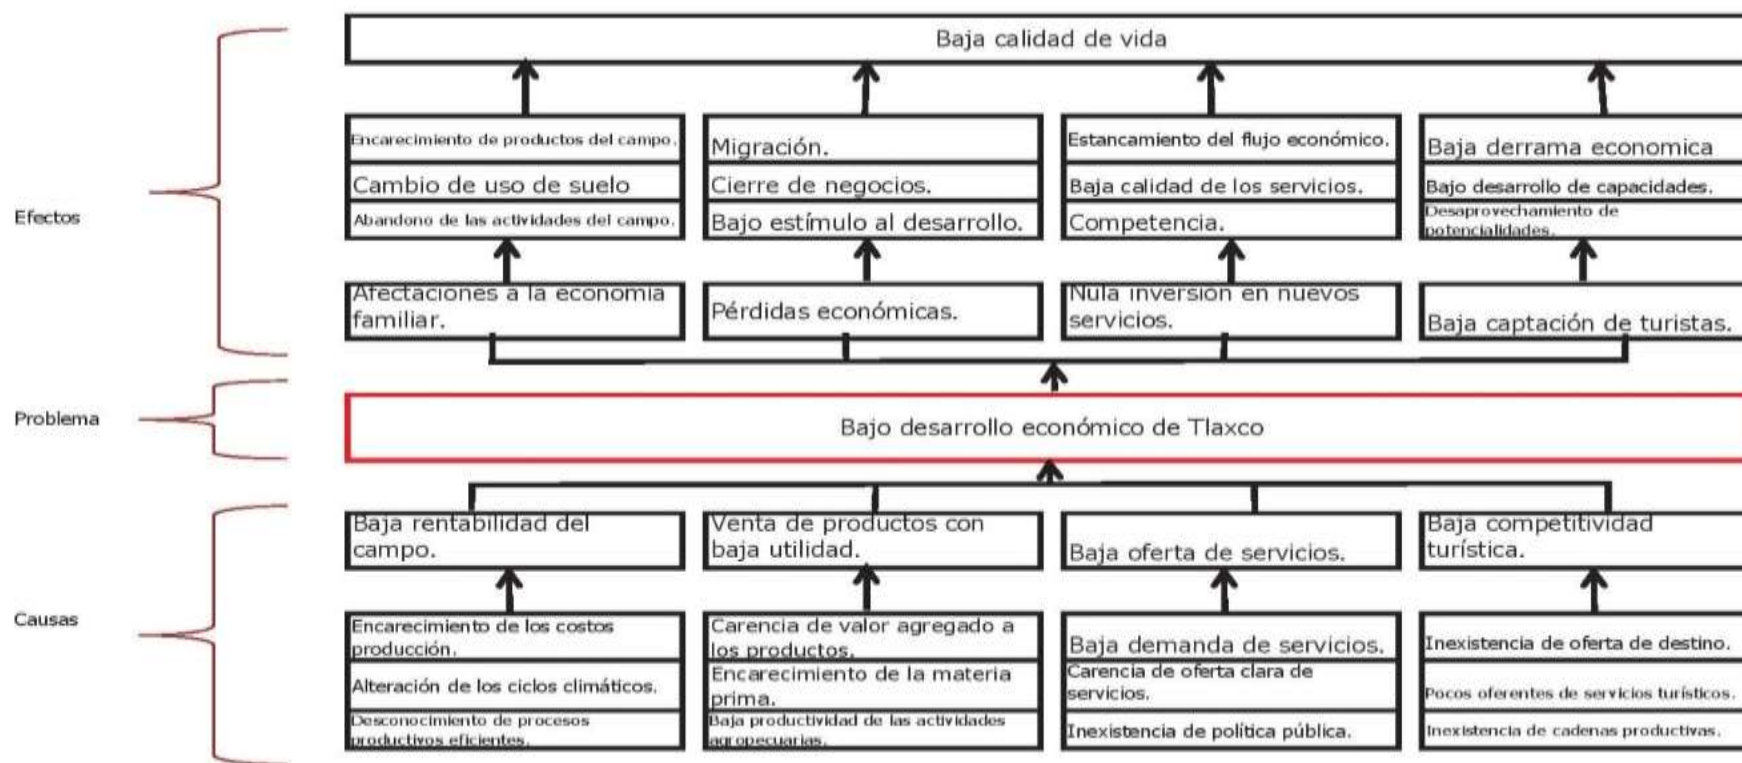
Efectos

Problema

Causas

Baja calidad de vida

Encarecimiento de productos del campo.
Cambio de uso de suelo
Abandono de las actividades del campo.

Migración.
Cierre de negocios.
Bajo estímulo al desarrollo.

Estancamiento del flujo económico.
Baja calidad de los servicios.
Competencia.

Baja derrama economica
Bajo desarrollo de capacidades.
Desaprovechamiento de potencialidades.

Afectaciones a la economía familiar.

Pérdidas económicas.

Nula inversión en nuevos servicios.

Baja captación de turistas.

Bajo desarrollo económico de Tlaxco

Baja rentabilidad del campo.

Venta de productos con baja utilidad.

Baja oferta de servicios.

Baja competitividad turística.

Encarecimiento de los costos producción.
Alteración de los ciclos climáticos.
Desconocimiento de procesos productivos eficientes.

Carencia de valor agregado a los productos.
Encarecimiento de la materia prima.
Baja productividad de las actividades agropecuarias.

Baja demanda de servicios.
Carencia de oferta clara de servicios.
Inexistencia de política pública.

Inexistencia de oferta de destino.
Pocos oferentes de servicios turísticos.
Inexistencia de cadenas productivas.